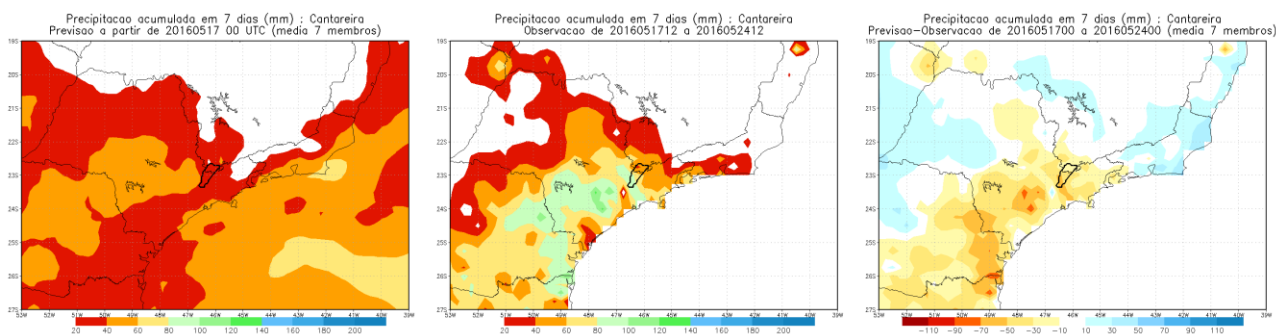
Precipitacao acumulada em 7 dias (mm) : Cantareira
Previsao a partir de 20160517 00 UTC (media 7 membros)

19S
20S
21S
22S
23S
24S
25S
26S
27S
52W 51W 50W 49W 48W 47W 46W 45W 44W 43W 42W 41W 40W 39W

20 40 60 80 100 120 140 160 180 200

Precipitacao acumulada em 7 dias (mm) : Cantareira
Observacao de 2016051712 a 2016052412

19S
20S
21S
22S
23S
24S
25S
26S
27S
52W 51W 50W 49W 48W 47W 46W 45W 44W 43W 42W 41W 40W 39W

20 40 60 80 100 120 140 160 180 200

Precipitacao acumulada em 7 dias (mm) : Cantareira
Previsao-Observacao de 2016051700 a 2016052400 (media 7 membros)

19S
20S
21S
22S
23S
24S
25S
26S
27S
52W 51W 50W 49W 48W 47W 46W 45W 44W 43W 42W 41W 40W 39W

−110 −90 −70 −50 −30 −10 10 30 50 70 90 110